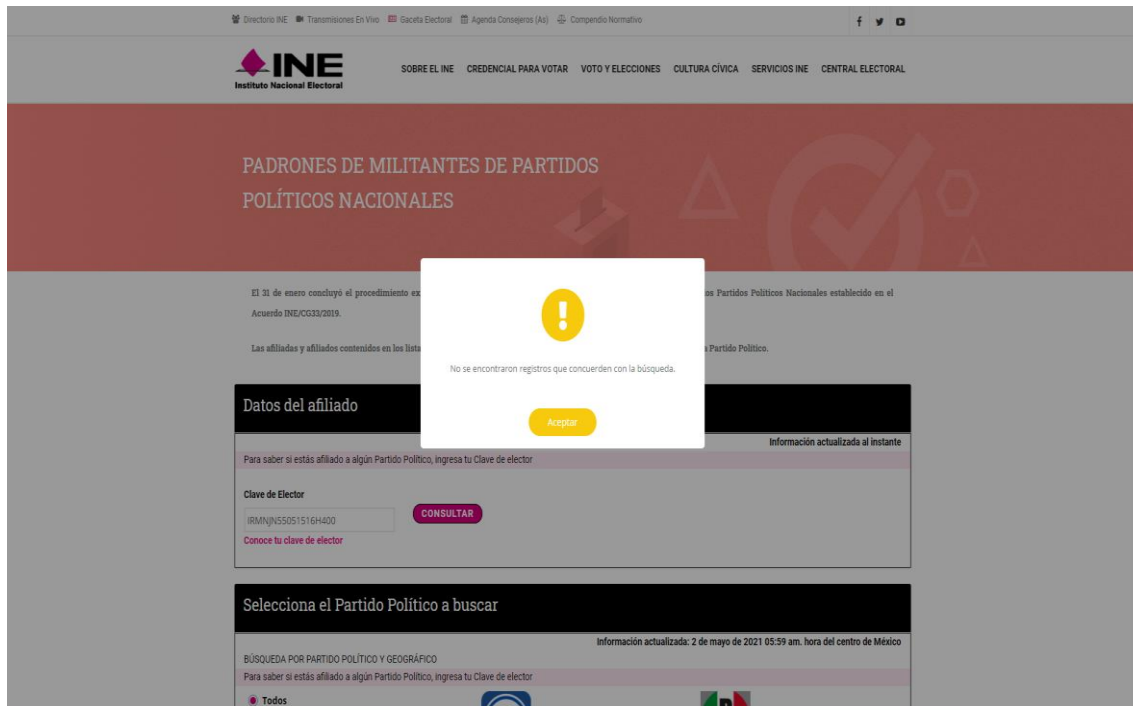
Directorio INE Transmisiones En Vivo Gaceta Electoral Agenda Consejeros (As) Compendio Normativo

INE
Instituto Nacional Electoral

SOBRE EL INE CREDENCIAL PARA VOTAR VOTO Y ELECCIONES CULTURA CÍVICA SERVICIOS INE CENTRAL ELECTORAL

PADRONES DE MILITANTES DE PARTIDOS POLÍTICOS NACIONALES

El 31 de enero concluyó el procedimiento ex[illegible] os Partidos Políticos Nacionales establecido en el Acuerdo INE/CG33/2019.

Las afiliadas y afiliados contenidos en los lista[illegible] a Partido Político.

No se encontraron registros que concuerden con la búsqueda.

Aceptar

Datos del afiliado

Información actualizada al instante

Para saber si estás afiliado a algún Partido Político, ingresa tu Clave de elector

Clave de Elector

IRMNJN55051516H400

CONSULTAR

Conoce tu clave de elector

Selecciona el Partido Político a buscar

Información actualizada: 2 de mayo de 2021 05:59 am. hora del centro de México

BÚSQUEDA POR PARTIDO POLÍTICO Y GEOGRÁFICO

Para saber si estás afiliado a algún Partido Político, ingresa tu Clave de elector

Todos